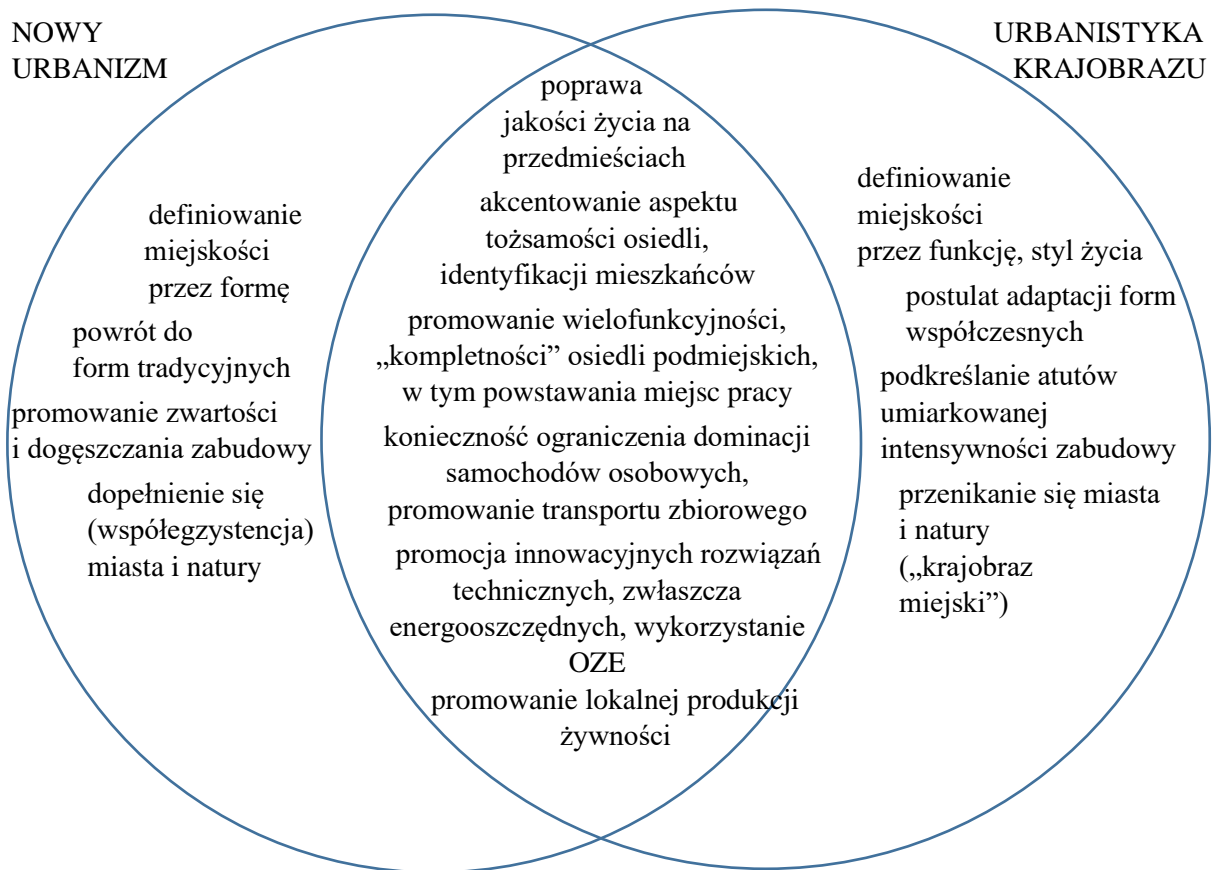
NOWY URBANIZM

definiowanie miejskości przez formę

powrót do form tradycyjnych

promowanie zwartości i dogęszczania zabudowy

dopełnienie się (współegzystencja) miasta i natury

poprawa jakości życia na przedmieściach

akcentowanie aspektu tożsamości osiedli, identyfikacji mieszkańców

promowanie wielofunkcyjności, „kompletności” osiedli podmiejskich, w tym powstawania miejsc pracy

konieczność ograniczenia dominacji samochodów osobowych, promowanie transportu zbiorowego

promocja innowacyjnych rozwiązań technicznych, zwłaszcza energooszczędnych, wykorzystanie OZE

promowanie lokalnej produkcji żywności

URBANISTYKA KRAJOBRAZU

definiowanie miejskości przez funkcję, styl życia

postulat adaptacji form współczesnych

podkreślanie atutów umiarkowanej intensywności zabudowy

przenikanie się miasta i natury („krajobraz miejski”)